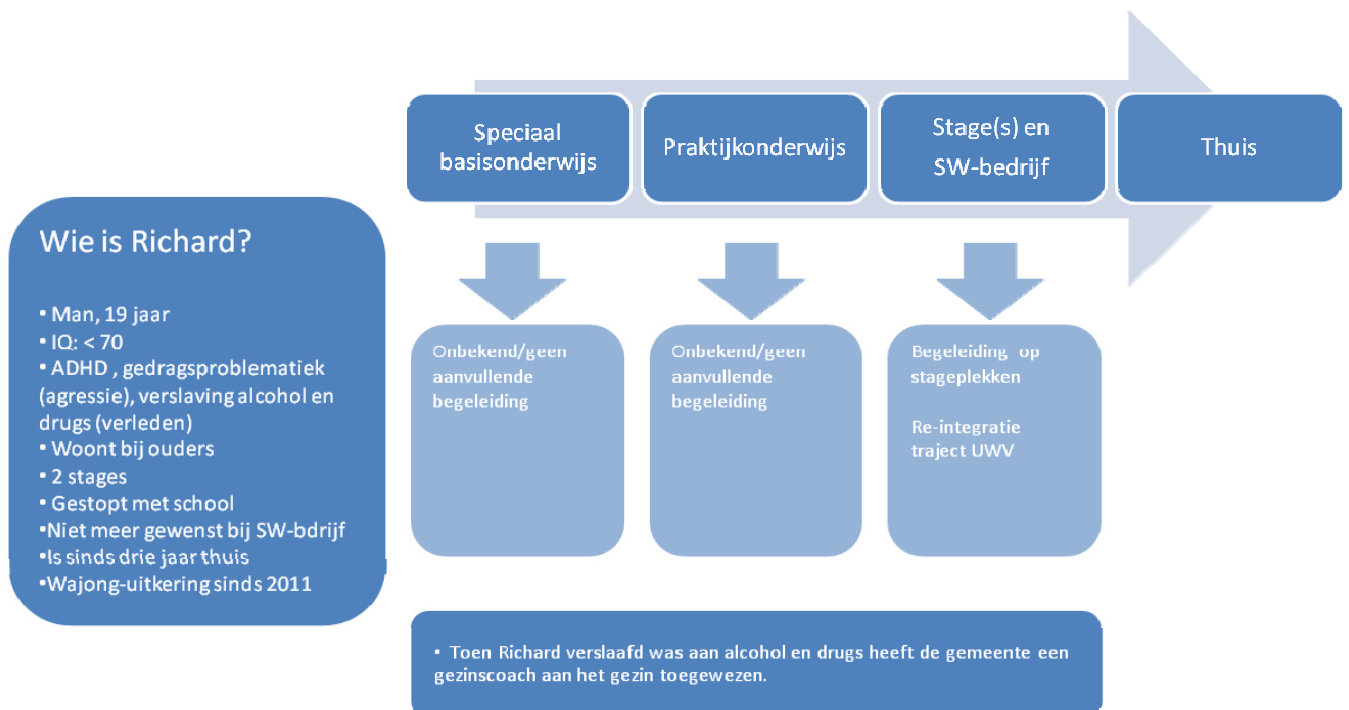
Speciaal basisonderwijs

Praktijkonderwijs

Stage(s) en SW-bedrijf

Thuis

Wie is Richard?

• Man, 19 jaar
• IQ: < 70
• ADHD , gedragsproblematiek (agressie), verslaving alcohol en drugs (verleden)
• Woont bij ouders
• 2 stages
• Gestopt met school
• Niet meer gewenst bij SW-bdrijf
• Is sinds drie jaar thuis
• Wajong-uitkering sinds 2011

Onbekend/geen aanvullende begeleiding

Onbekend/geen aanvullende begeleiding

Begeleiding op stageplekken

Re-integratie traject UWV

• Toen Richard verslaafd was aan alcohol en drugs heeft de gemeente een gezinscoach aan het gezin toegewezen.